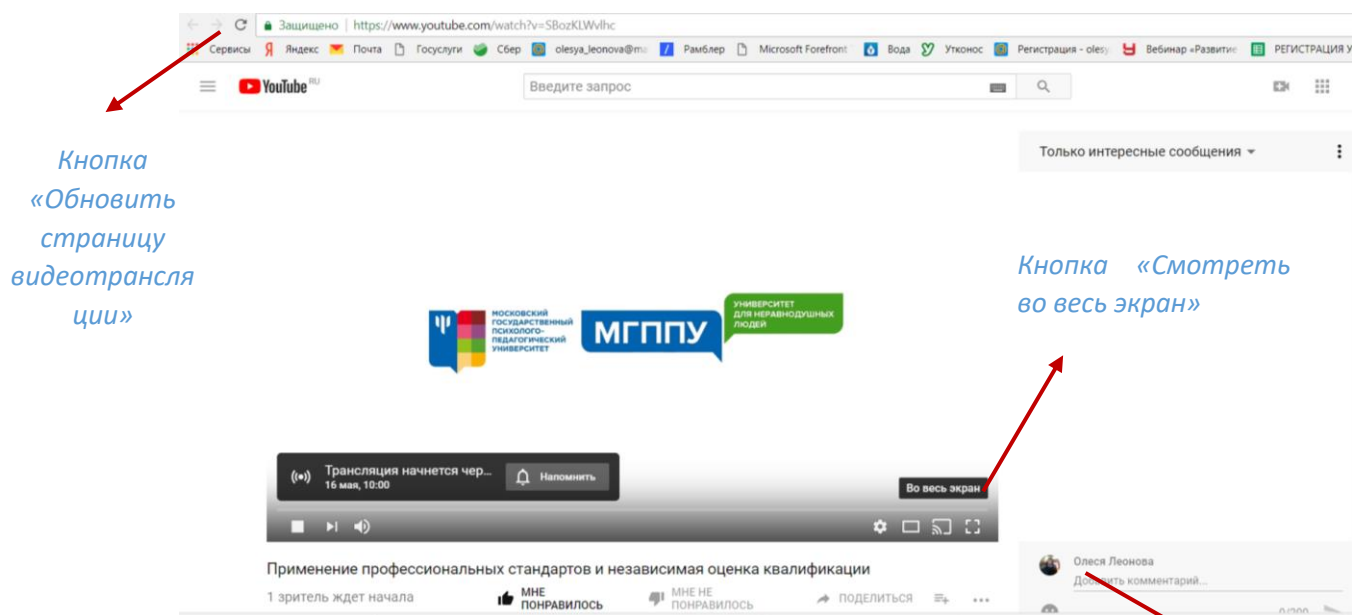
Защищено | https://www.youtube.com/watch?v=SBozKLWvlhc

Сервисы Яндекс Почта Госуслуги Сбер olesya_leonova@ma Рамблер Microsoft Forefront Вода Утконос Регистрация - olesy Вебинар «Развитие РЕГИСТРАЦИЯ У

YouTube RU

Введите запрос

Кнопка «Обновить страницу видеотрансляции»

Только интересные сообщения

Кнопка «Смотреть во весь экран»

МОСКОВСКИЙ ГОСУДАРСТВЕННЫЙ ПСИХОЛОГО-ПЕДАГОГИЧЕСКИЙ УНИВЕРСИТЕТ

МГППУ

УНИВЕРСИТЕТ ДЛЯ НЕРАВНОДУШНЫХ ЛЮДЕЙ

Трансляция начнется чер...
16 мая, 10:00

Напомнить

Во весь экран

Применение профессиональных стандартов и независимая оценка квалификации

1 зритель ждет начала

МНЕ ПОНРАВИЛОСЬ

МНЕ НЕ ПОНРАВИЛОСЬ

ПОДЕЛИТЬСЯ

Олеся Леонова
Добавить комментарий...

0/200